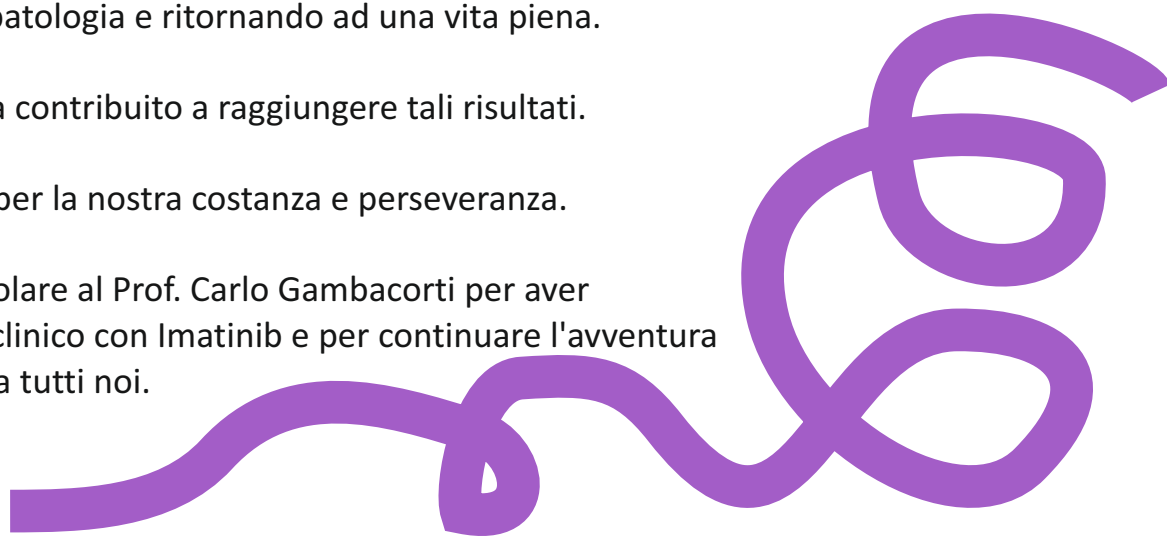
patologia e ritornando ad una vita piena.

a contribuito a raggiungere tali risultati.

per la nostra costanza e perseveranza.

olare al Prof. Carlo Gambacorti per aver clinico con Imatinib e per continuare l'avventura a tutti noi.